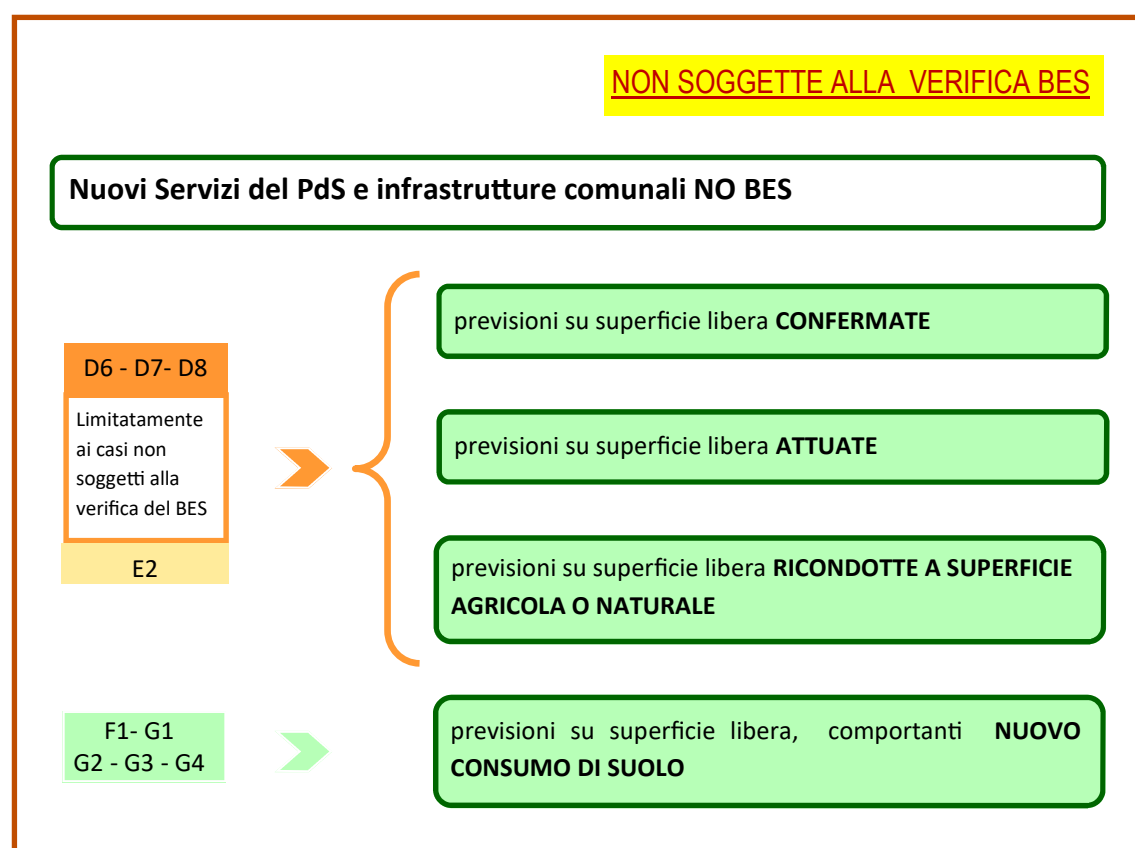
NON SOGGETTE ALLA VERIFICA BES

Nuovi Servizi del PdS e infrastrutture comunali NO BES

D6 - D7- D8

Limitatamente ai casi non soggetti alla verifica del BES

E2

previsioni su superficie libera **CONFERMATE**

previsioni su superficie libera **ATTUATE**

previsioni su superficie libera **RICONDOTTE A SUPERFICIE AGRICOLA O NATURALE**

F1- G1
G2 - G3 - G4

previsioni su superficie libera, comportanti **NUOVO CONSUMO DI SUOLO**